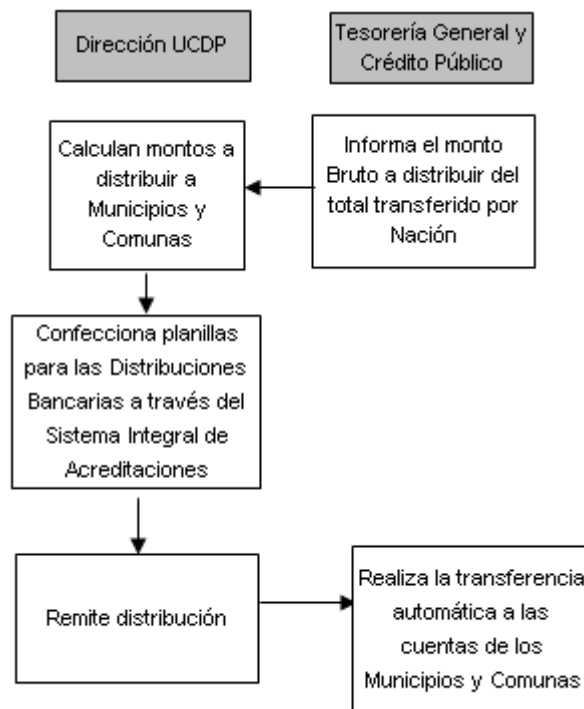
Dirección UCDP

Tesorería General y Crédito Público

Calculan montos a distribuir a Municipios y Comunas

Informa el monto Bruto a distribuir del total transferido por Nación

Confecciona planillas para las Distribuciones Bancarias a través del Sistema Integral de Acreditaciones

Remite distribución

Realiza la transferencia automática a las cuentas de los Municipios y Comunas